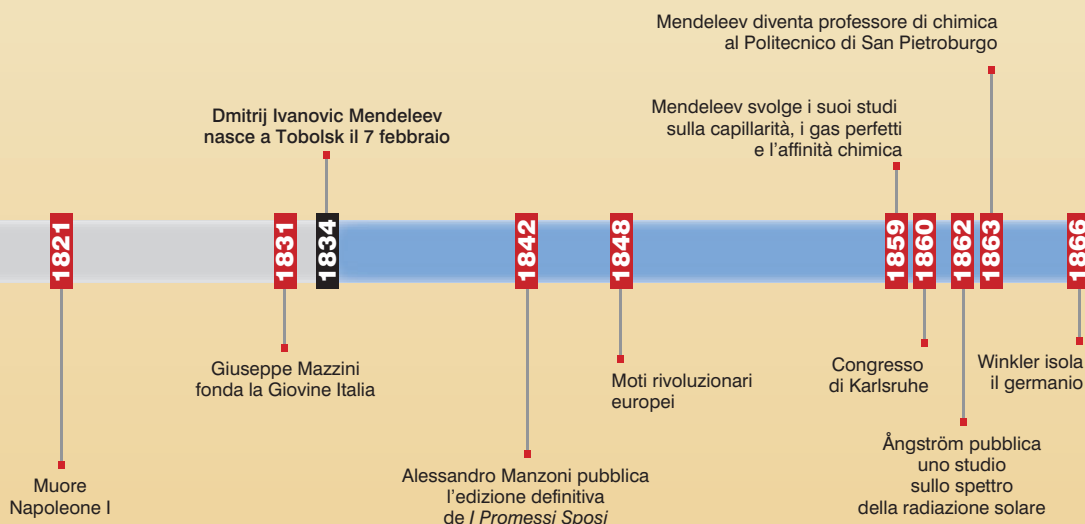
Mendeleev diventa professore di chimica al Politecnico di San Pietroburgo

Dmitrij Ivanovic Mendeleev nasce a Tobolsk il 7 febbraio

Mendeleev svolge i suoi studi sulla capillarità, i gas perfetti e l'affinità chimica

1821

1831

1834

1842

1848

1859

1860

1862

1863

1866

Giuseppe Mazzini fonda la Giovine Italia

Moti rivoluzionari europei

Congresso di Karlsruhe

Winkler isola il germanio

Ångström pubblica uno studio sullo spettro della radiazione solare

Muore Napoleone I

Alessandro Manzoni pubblica l'edizione definitiva de *I Promessi Sposi*